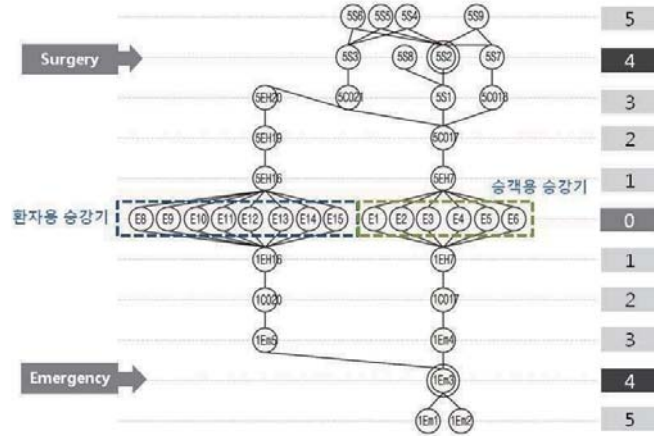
5S6 5S5 5S4 5S9

Surgery

5S3 5S8 5S2 5S7

5EH20 5C021 5S1 5C018

5EH18 5C017

5EH16 5EH7

승객용 승강기

환자용 승강기

E8 E9 E10 E11 E12 E13 E14 E15 E1 E2 E3 E4 E5 E6

1EH16 1EH7

1C020 1C017

1Em5 1Em4

Emergency

1Em3

1Em1 1Em2

5
4
3
2
1
0
1
2
3
4
5